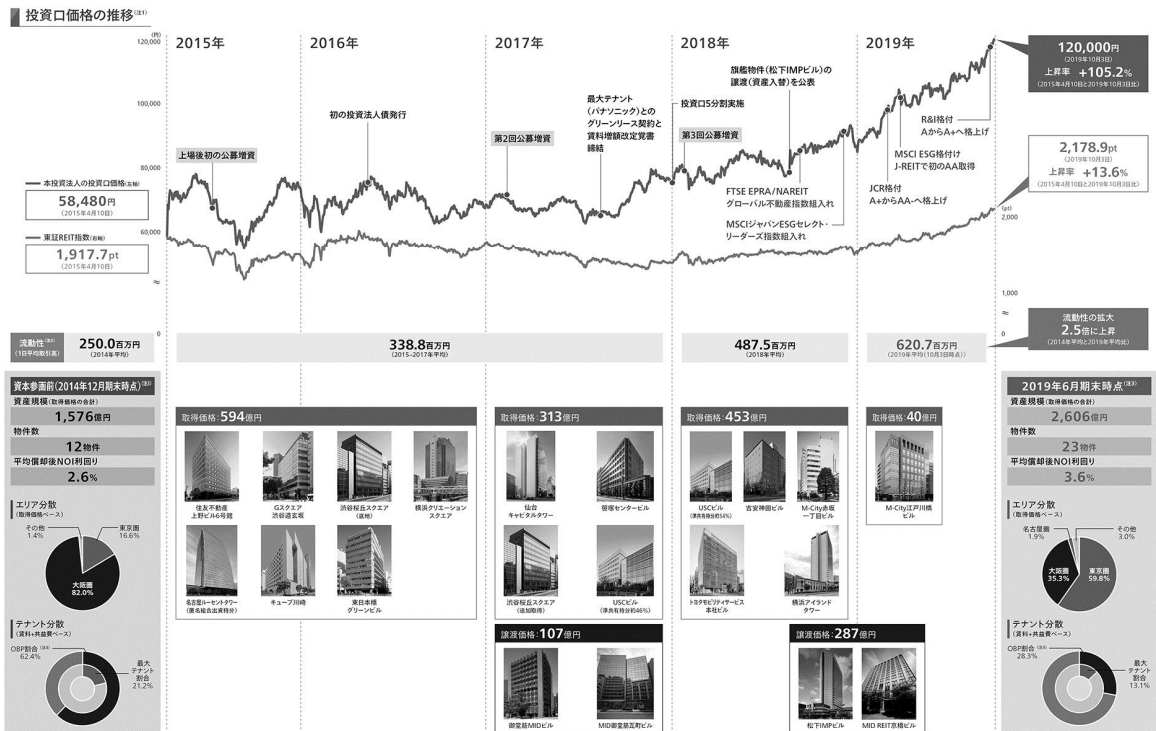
投資口価格の推移(注1)

(円) 120,000
100,000
80,000
60,000
≈
0

2015年 2016年 2017年 2018年 2019年

上場後初の公募増資
初の投資法人債発行
第2回公募増資
最大テナント(パナソニック)とのグリーンリース契約と賃料増額改定覚書締結
投資口5分割実施
第3回公募増資
旗艦物件(松下IMPビル)の譲渡(資産入替)を公表
FTSE EPRA/NAREIT グローバル不動産指数組入れ
MSCIジャパンESGセレクト・リーダーズ指数組入れ
JCR格付 A+からAA-へ格上げ
MSCI ESG格付け J-REITで初のAA取得
R&I格付 AからA+へ格上げ

本投資法人の投資口価格(左軸)
58,480円
(2015年4月10日)

東証REIT指数(右軸)
1,917.7pt
(2015年4月10日)

120,000円
(2019年10月3日)
上昇率 +105.2%
(2015年4月10日と2019年10月3日比)

2,178.9pt
(2019年10月3日)
上昇率 +13.6%
(2015年4月10日と2019年10月3日比)

(pt) 2,000
1,000
≈
0

流動性(注2)
(1日平均取引高)
250.0百万円
(2014年平均)

338.8百万円
(2015~2017年平均)

487.5百万円
(2018年平均)

620.7百万円
(2019年平均(10月3日時点))

流動性の拡大
2.5倍に上昇
(2014年平均と2019年平均比)

資本参画前(2014年12月期末時点)(注3)
資産規模(取得価格の合計)
1,576億円
物件数
12物件
平均償却後NOI利回り
2.6%

エリア分散
(取得価格ベース)
その他 1.4%
東京圏 16.6%
大阪圏 82.0%

テナント分散
(賃料+共益費ベース)
OBP割合(注4) 62.4%
最大テナント割合 21.2%

取得価格:594億円
住友不動産上野ビル6号館
Gスクエア渋谷道玄坂
渋谷桜丘スクエア(底地)
横浜クリエーションスクエア
名古屋ルーセントタワー(募名総合出資持分)
キューブ川崎
東日本橋グリーンビル

取得価格:313億円
仙台キャピタルタワー
晴曜センタービル
渋谷桜丘スクエア(追加取得)
USCビル(準共有持分約46%)

譲渡価格:107億円
御堂筋MIDビル
MID御堂筋瓦町ビル

取得価格:453億円
USCビル(準共有持分約54%)
吉安神田ビル
M-City赤坂一丁目ビル
トヨタモビリティサービス本社ビル
横浜アイランドタワー

譲渡価格:287億円
松下IMPビル
MID REIT京橋ビル

取得価格:40億円
M-City江戸川橋ビル

2019年6月期末時点(注3)
資産規模(取得価格の合計)
2,606億円
物件数
23物件
平均償却後NOI利回り
3.6%

エリア分散
(取得価格ベース)
名古屋圏 1.9%
その他 3.0%
大阪圏 35.3%
東京圏 59.8%

テナント分散
(賃料+共益費ベース)
OBP割合(注4) 28.3%
最大テナント割合 13.1%